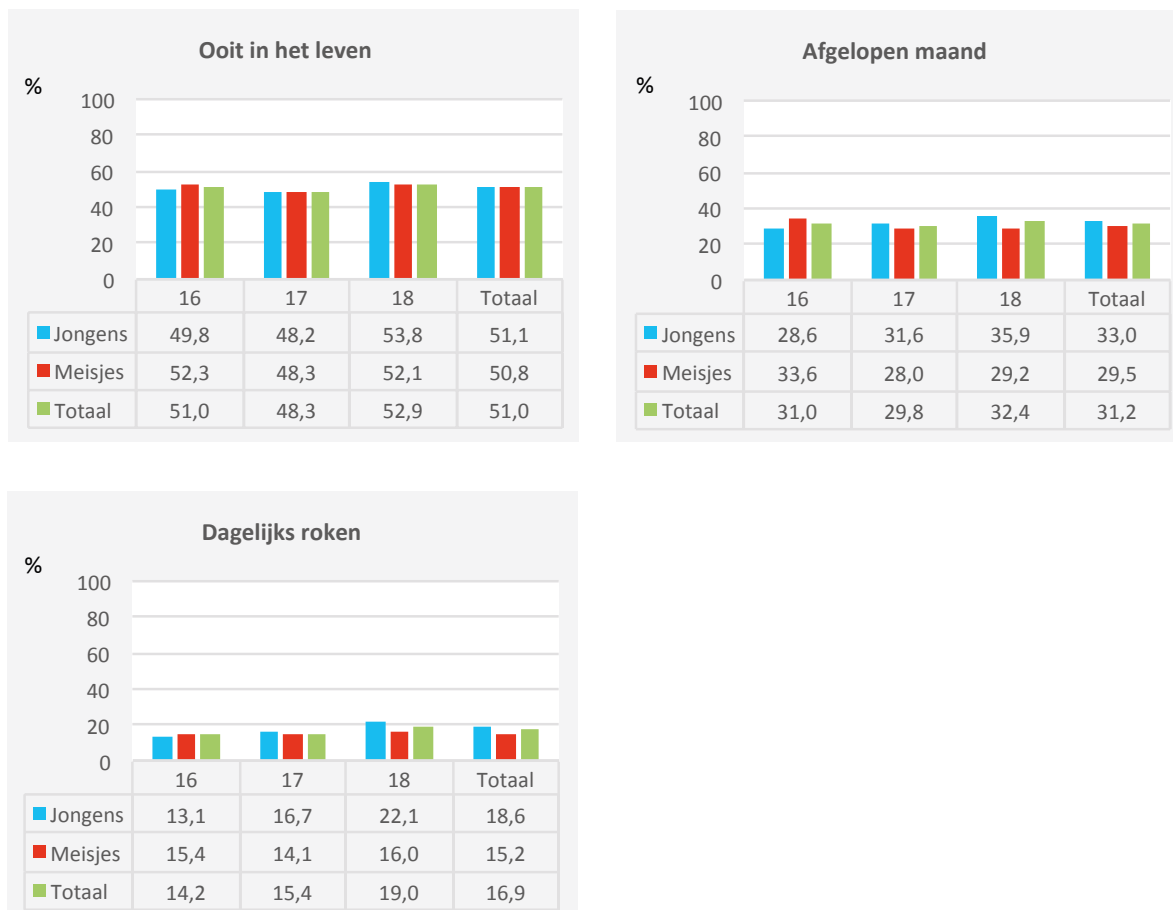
Ooit in het leven

%
100
80
60
40
20
0

| | 16 | 17 | 18 | Totaal |
|---|---|---|---|---|
| Jongens | 49,8 | 48,2 | 53,8 | 51,1 |
| Meisjes | 52,3 | 48,3 | 52,1 | 50,8 |
| Totaal | 51,0 | 48,3 | 52,9 | 51,0 |

Afgelopen maand

%
100
80
60
40
20
0

| | 16 | 17 | 18 | Totaal |
|---|---|---|---|---|
| Jongens | 28,6 | 31,6 | 35,9 | 33,0 |
| Meisjes | 33,6 | 28,0 | 29,2 | 29,5 |
| Totaal | 31,0 | 29,8 | 32,4 | 31,2 |

Dagelijks roken

%
100
80
60
40
20
0

| | 16 | 17 | 18 | Totaal |
|---|---|---|---|---|
| Jongens | 13,1 | 16,7 | 22,1 | 18,6 |
| Meisjes | 15,4 | 14,1 | 16,0 | 15,2 |
| Totaal | 14,2 | 15,4 | 19,0 | 16,9 |